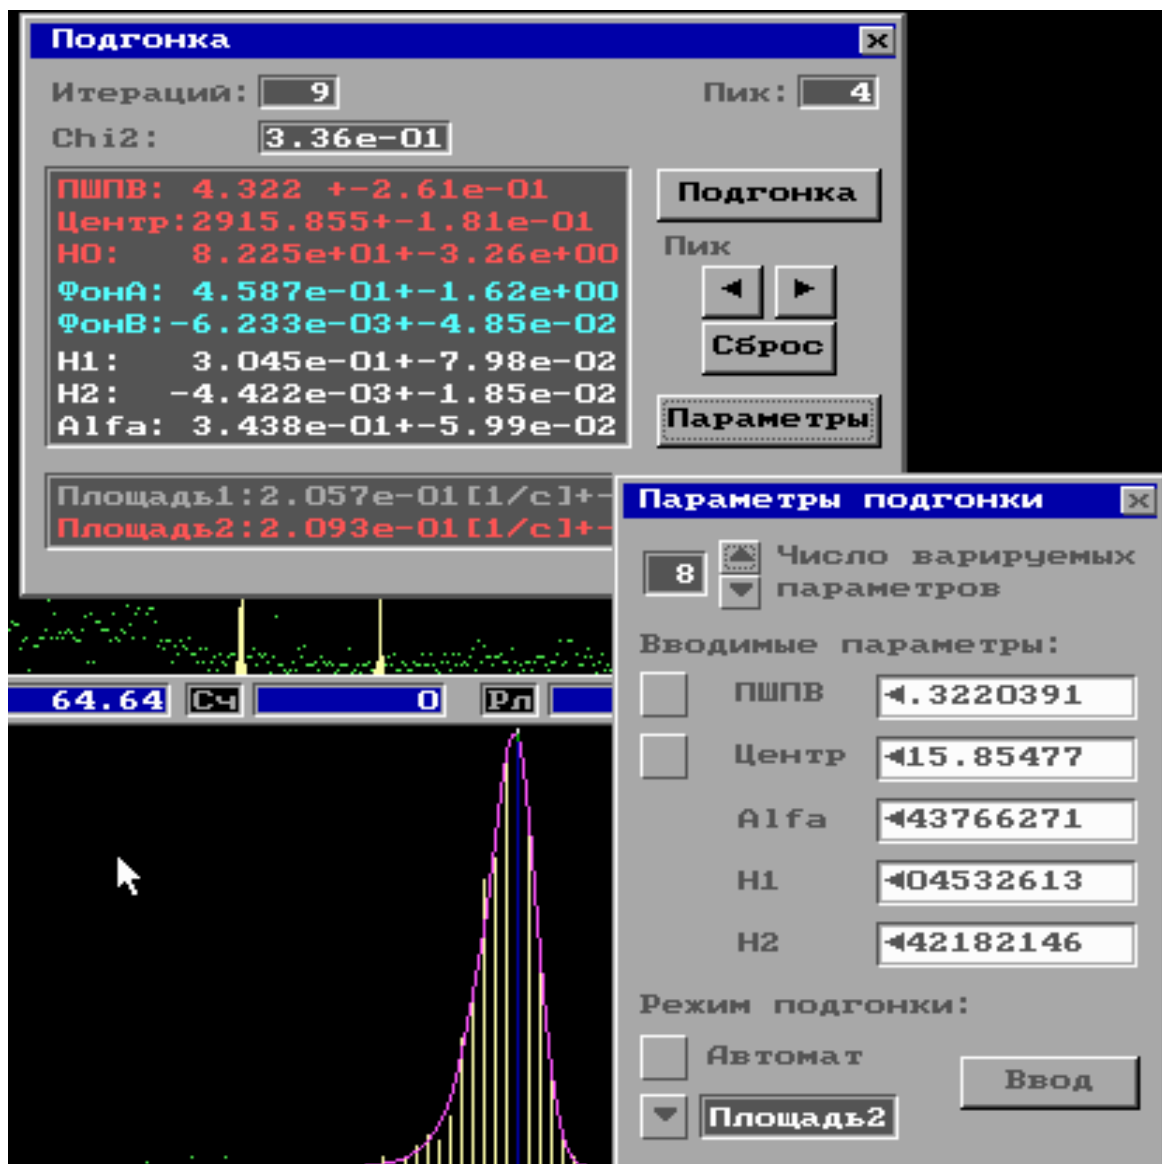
Подгонка

Итераций: 9

Пик: 4

Chi2: 3.36e-01

ПШПВ: 4.322 +-2.61e-01
Центр:2915.855+-1.81e-01
H0: 8.225e+01+-3.26e+00
ФонA: 4.587e-01+-1.62e+00
ФонB:-6.233e-03+-4.85e-02
H1: 3.045e-01+-7.98e-02
H2: -4.422e-03+-1.85e-02
Alfa: 3.438e-01+-5.99e-02

Подгонка

Пик

Сброс

Параметры

Площадь1:2.057e-01[1/с]+-
Площадь2:2.093e-01[1/с]+-

64.64 Сч 0 Рл

Параметры подгонки

8 Число варируемых параметров

Вводимые параметры:

ПШПВ .3220391

Центр 15.85477

Alfa 43766271

H1 04532613

H2 42182146

Режим подгонки:

Автомат

Ввод

Площадь2